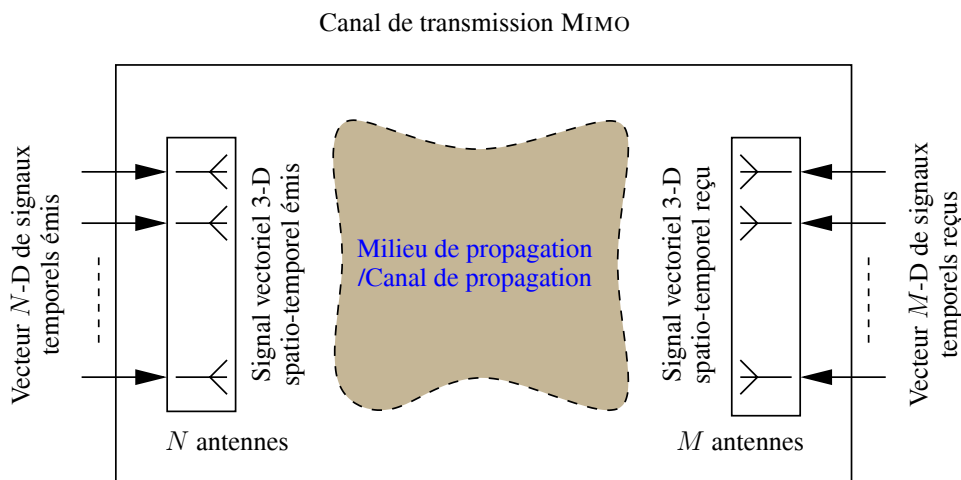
Canal de transmission MIMO

Vecteur $N$-D de signaux temporels émis

Signal vectoriel 3-D spatio-temporel émis

Milieu de propagation /Canal de propagation

Signal vectoriel 3-D spatio-temporel reçu

Vecteur $M$-D de signaux temporels reçus

$N$ antennes

$M$ antennes